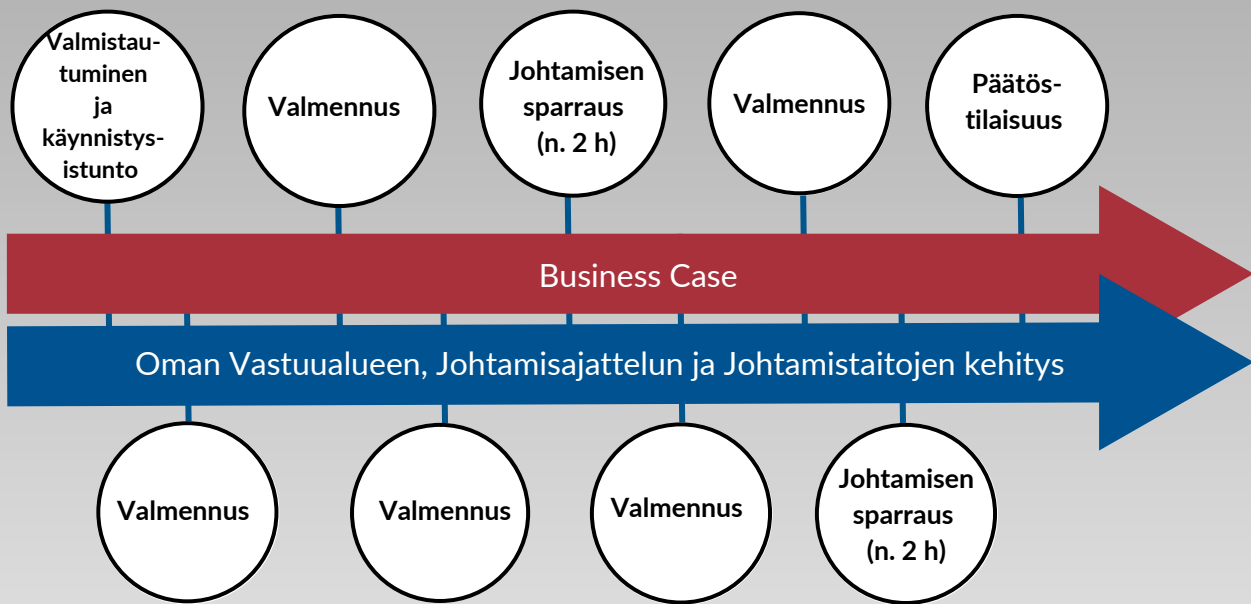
Valmistautuminen ja käynnistysistunto

Valmennus

Johtamisen sparraus (n. 2 h)

Valmennus

Päätöstilaisuus

Business Case

Oman Vastuualueen, Johtamisajattelun ja Johtamistaitojen kehitys

Valmennus

Valmennus

Valmennus

Johtamisen sparraus (n. 2 h)